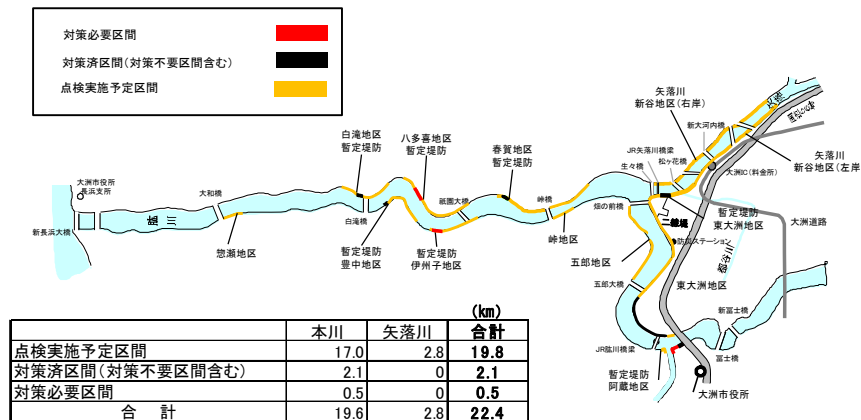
対策必要区間
対策済区間（対策不要区間含む）
点検実施予定区間

大洲市役所
長浜支所
新長浜大橋
肱川
大和橋
惣瀬地区
白滝地区
暫定堤防
白滝橋
八多喜地区
暫定堤防
暫定堤防
豊中地区
暫定堤防
伊州子地区
祇園大橋
春賀地区
暫定堤防
峠橋
峠地区
畑の前橋
五郎地区
五郎大橋
JR矢落川橋梁
生々橋
松ヶ花橋
新大河内橋
矢落川
新谷地区（右岸）
大洲IC（料金所）
矢落川
新谷地区（左岸）
大洲道路
二線堤
防災ステーション
暫定堤防
東大洲地区
東大洲地区
新富士橋
JR肱川橋梁
富士橋
暫定堤防
阿蔵地区
大洲市役所

(km)

| | 本川 | 矢落川 | 合計 |
|---|---|---|---|
| 点検実施予定区間 | 17.0 | 2.8 | 19.8 |
| 対策済区間（対策不要区間含む） | 2.1 | 0 | 2.1 |
| 対策必要区間 | 0.5 | 0 | 0.5 |
| 合　計 | 19.6 | 2.8 | 22.4 |